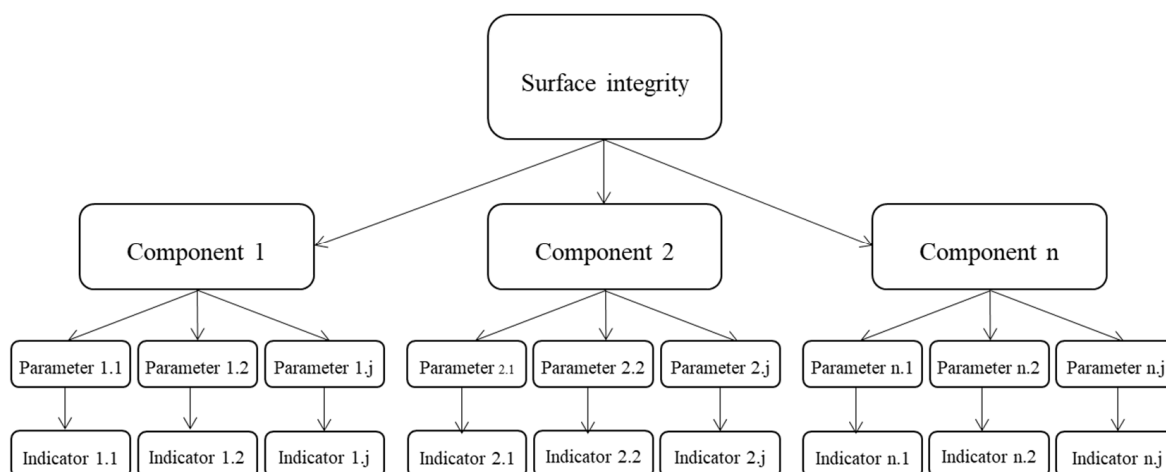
Surface integrity

Component 1

Component 2

Component n

Parameter 1.1

Parameter 1.2

Parameter 1.j

Parameter 2.1

Parameter 2.2

Parameter 2.j

Parameter n.1

Parameter n.2

Parameter n.j

Indicator 1.1

Indicator 1.2

Indicator 1.j

Indicator 2.1

Indicator 2.2

Indicator 2.j

Indicator n.1

Indicator n.2

Indicator n.j